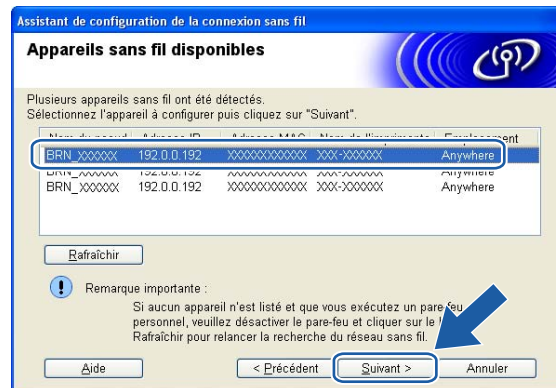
Assistant de configuration de la connexion sans fil

Appareils sans fil disponibles

Plusieurs appareils sans fil ont été détectés.
Sélectionnez l'appareil à configurer puis cliquez sur "Suivant".

| Nom du noeud | Adresse IP | Adresse MAC | Nom de l'imprimante | Emplacement |
|---|---|---|---|---|
| BRN_XXXXXX | 192.0.0.192 | XXXXXXXXXXXX | XXX-XXXXX | Anywhere |
| BRN_XXXXXX | 192.0.0.192 | XXXXXXXXXXXX | XXX-XXXXX | Anywhere |
| BRN_XXXXXX | 192.0.0.192 | XXXXXXXXXXXX | XXX-XXXXX | Anywhere |

Rafraîchir

Remarque importante :
Si aucun appareil n'est listé et que vous exécutez un pare-feu personnel, veuillez désactiver le pare-feu et cliquer sur le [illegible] Rafraîchir pour relancer la recherche du réseau sans fil.

Aide | < Précédent | Suivant > | Annuler